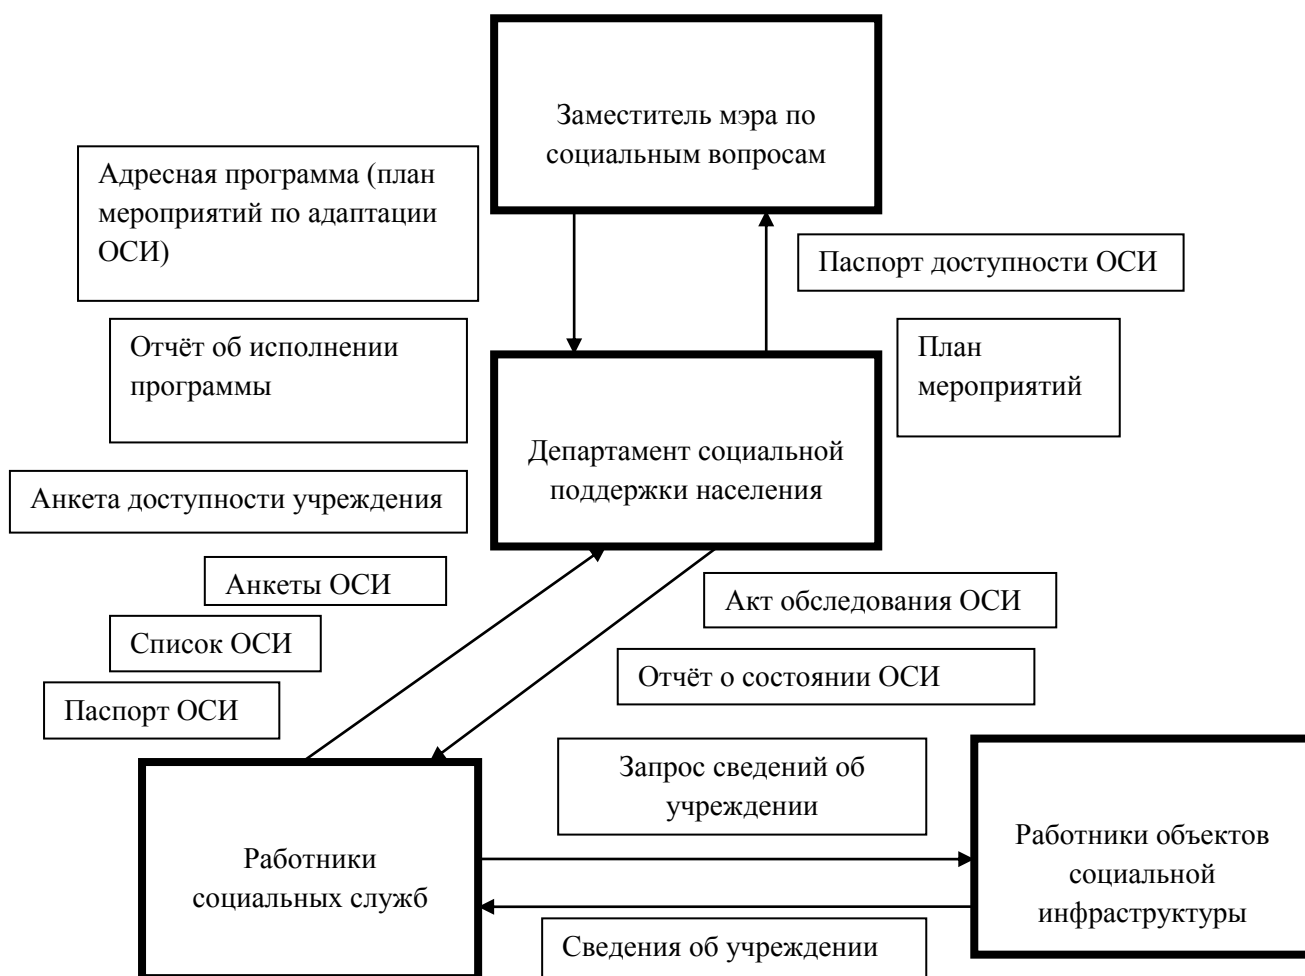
Заместитель мэра по социальным вопросам

Адресная программа (план мероприятий по адаптации ОСИ)

Паспорт доступности ОСИ

Отчёт об исполнении программы

План мероприятий

Департамент социальной поддержки населения

Анкета доступности учреждения

Анкеты ОСИ

Акт обследования ОСИ

Список ОСИ

Отчёт о состоянии ОСИ

Паспорт ОСИ

Запрос сведений об учреждении

Работники социальных служб

Работники объектов социальной инфраструктуры

Сведения об учреждении